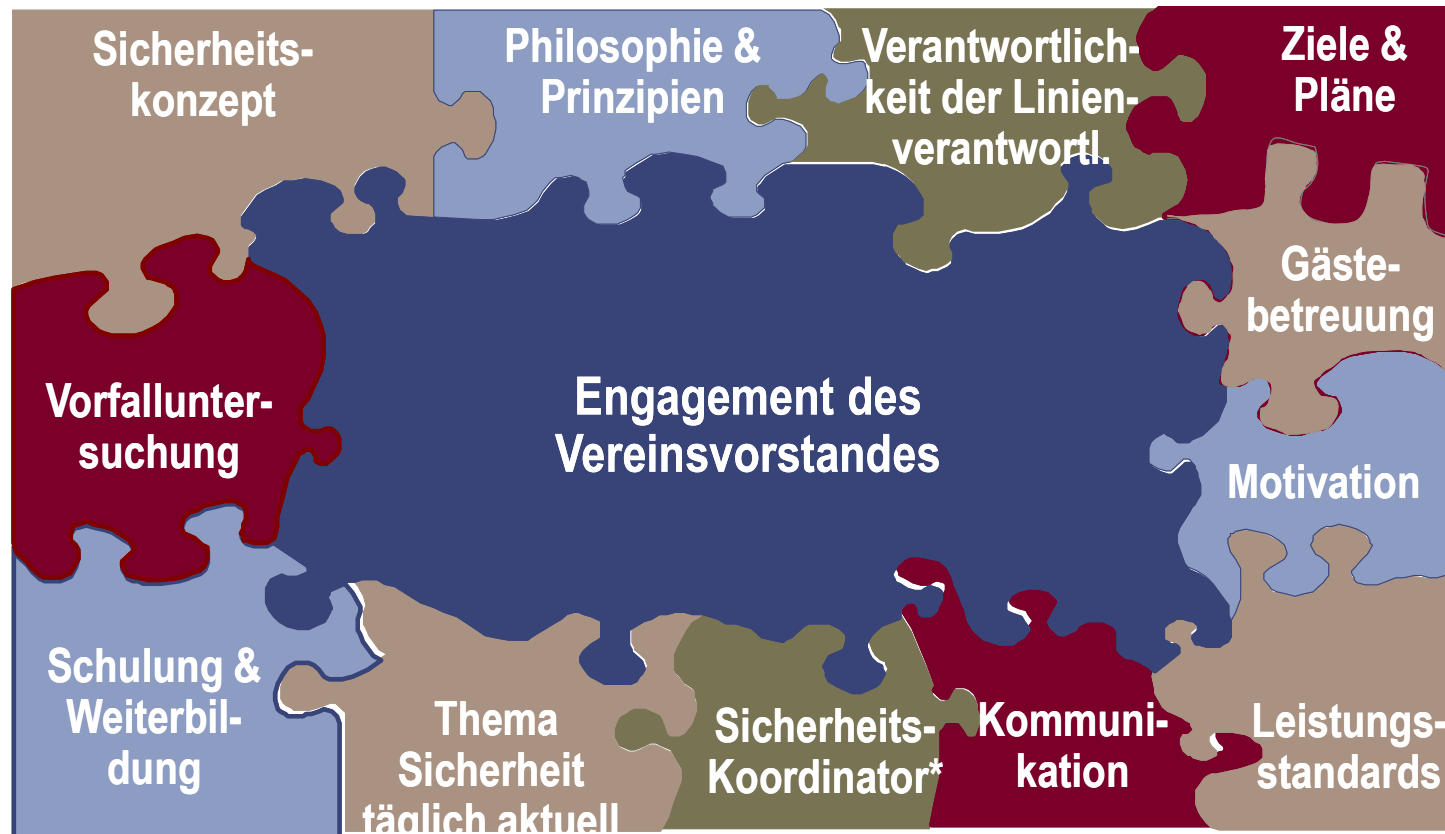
Sicherheitskonzept

Philosophie & Prinzipien

Verantwortlichkeit der Linienverantwortl.

Ziele & Pläne

Gästebetreuung

Vorfalluntersuchung

Engagement des Vereinsvorstandes

Motivation

Schulung & Weiterbildung

Thema Sicherheit täglich aktuell

Sicherheits-Koordinator*

Kommunikation

Leistungsstandards